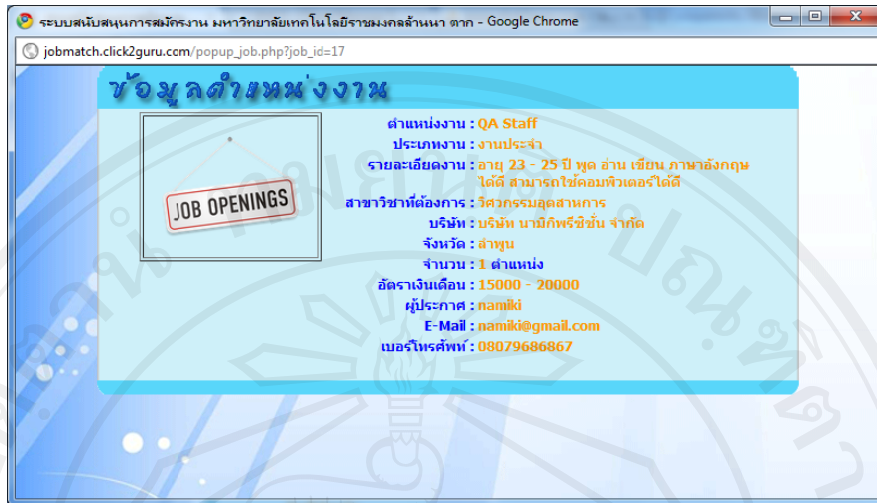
ระบบสนับสนุนการสมัครงาน มหาวิทยาลัยเทคโนโลยีราชมงคลล้านนา ตาก - Google Chrome

jobmatch.click2guru.com/popup_job.php?job_id=17

ข้อมูลตำแหน่งงาน

JOB OPENINGS

ตำแหน่งงาน : QA Staff
ประเภทงาน : งานประจำ
รายละเอียดงาน : อายุ 23 - 25 ปี พูด อ่าน เขียน ภาษาอังกฤษได้ดี สามารถใช้คอมพิวเตอร์ได้ดี
สาขาวิชาที่ต้องการ : วิศวกรรมอุตสาหการ
บริษัท : บริษัท นามิกิพรีซิชั่น จำกัด
จังหวัด : ลำพูน
จำนวน : 1 ตำแหน่ง
อัตราเงินเดือน : 15000 - 20000
ผู้ประกาศ : namiki
E-Mail : namiki@gmail.com
เบอร์โทรศัพท์ : 08079686867